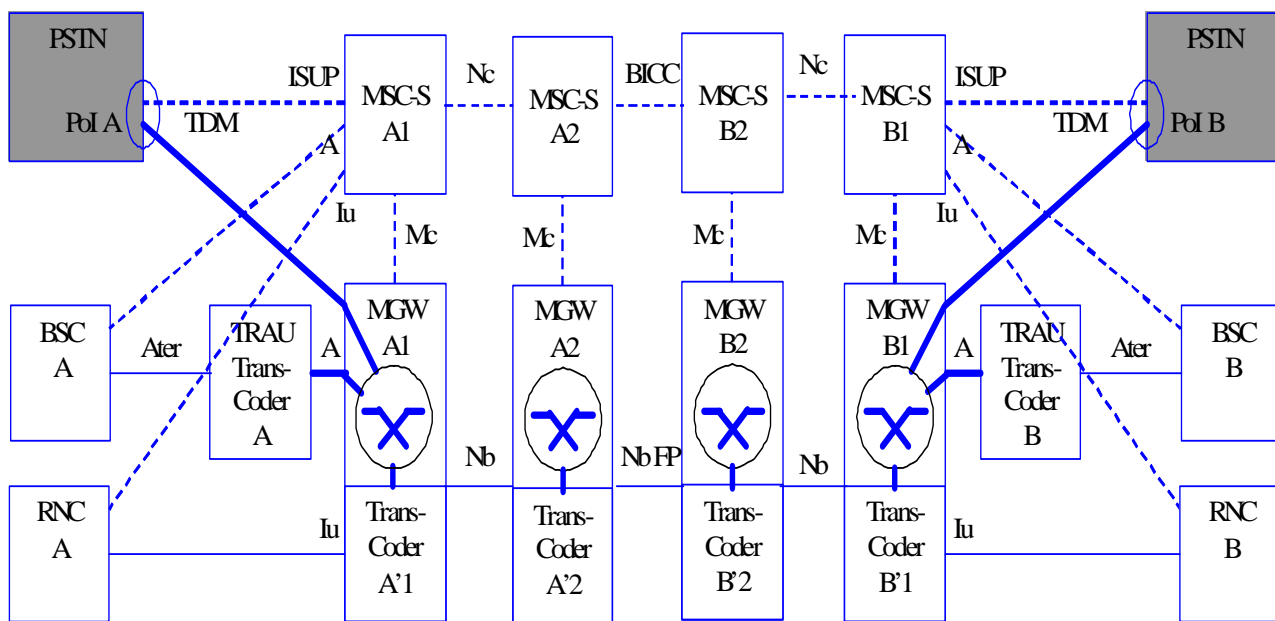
PSTN

PoI A

ISUP

TDM

MSC-S A1

Nc

MSC-S A2

BICC

MSC-S B2

Nc

MSC-S B1

ISUP

TDM

PSTN

PoI B

A

Iu

Mc

Mc

Mc

Mc

Iu

A

BSC A

Ater

TRAU Trans-Coder A

A

MGW A1

MGW A2

MGW B2

MGW B1

A

TRAU Trans-Coder B

Ater

BSC B

Nb

Nb FP

Nb

RNC A

Iu

Trans-Coder A'1

Trans-Coder A'2

Trans-Coder B'2

Trans-Coder B'1

Iu

RNC B